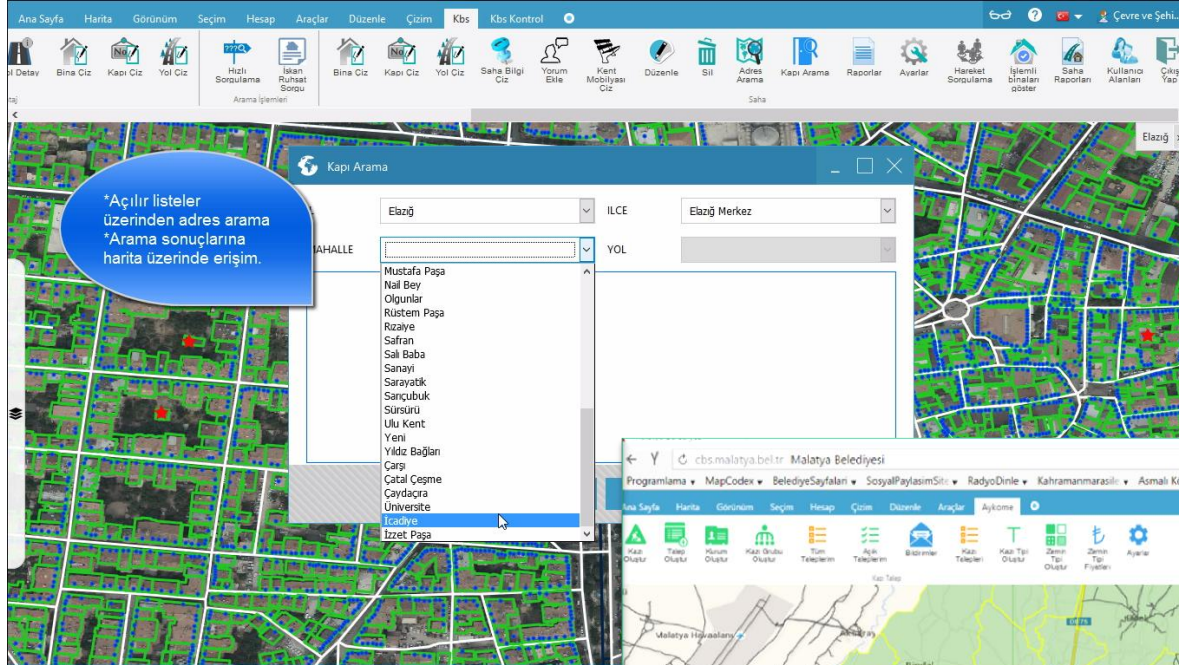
Ana Sayfa Harita Görünüm Seçim Hesap Araçlar Düzenle Çizim Kbs Kbs Kontrol

Çevre ve Şehi...

ol Detay Bina Çiz Kapı Çiz Yol Çiz Hızlı Sorgulama İskan Ruhsat Sorgu Bina Çiz Kapı Çiz Yol Çiz Saha Bilgi Çiz Yorum Ekle Kent Mobilyası Çiz Düzenle Sil Adres Arama Kapı Arama Raporlar Ayarlar Hareket Sorgulama İşlemli binaları göster Saha Raporları Kullanıcı Alanları Çıkış Yap

Arama İşlemleri Saha

Elazığ

*Açılır listeler üzerinden adres arama
*Arama sonuçlarına harita üzerinde erişim.

Kapı Arama

Elazığ ILCE Elazığ Merkez

AHALLE YOL

Mustafa Paşa
Nail Bey
Olgunlar
Rüstem Paşa
Rızaiye
Safran
Salı Baba
Sanayi
Sarayatik
Sarıçubuk
Sürsürü
Ulu Kent
Yeni
Yıldız Bağları
Çarşı
Çatal Çeşme
Çaydaçıra
Üniversite
İcadiye
İzzet Paşa

cbs.malatya.bel.tr Malatya Belediyesi

Programlama MapCodex BelediyeSayfaları SosyalPaylasimSite RadyoDinle Kahramanmarasile Asmalı K

Ana Sayfa Harita Görünüm Seçim Hesap Çizim Düzenle Araçlar Aykome

Kazı Oluştur Talep Oluştur Kurum Oluştur Kazı Grubu Oluştur Tüm Taleplerim Açık Taleplerim Bildirimler Kazı Talepleri Kazı Tipi Oluştur Zemin Tipi Oluştur Zemin Tipi Fiyatları Ayarlar

Kazı Talep

Malatya Havaalanı